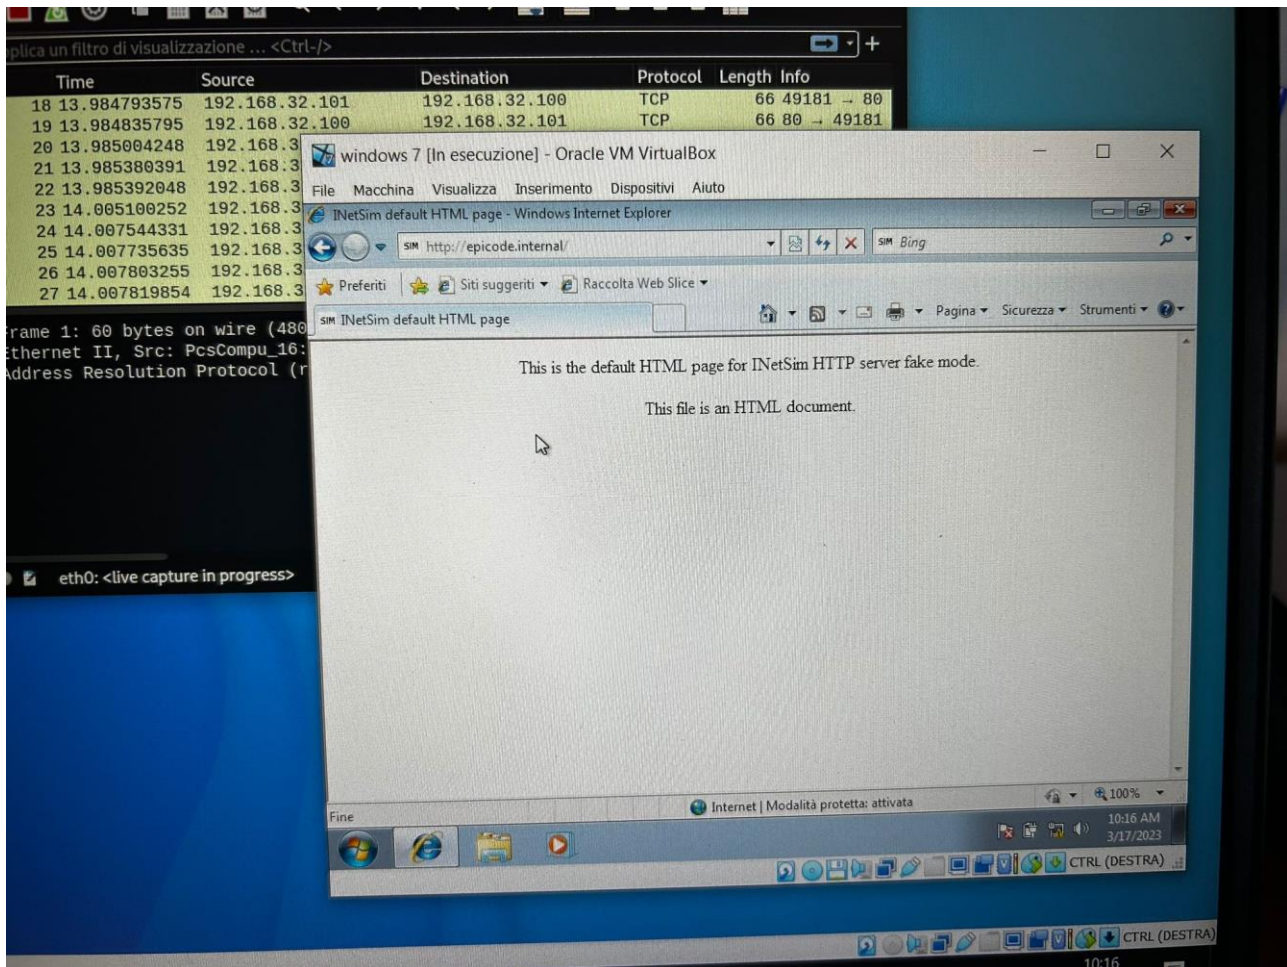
plica un filtro di visualizzazione ... <Ctrl-/>

| Time | Source | Destination | Protocol | Length | Info |
|---|---|---|---|---|---|
| 18 13.984793575 | 192.168.32.101 | 192.168.32.100 | TCP | 66 | 49181 → 80 |
| 19 13.984835795 | 192.168.32.100 | 192.168.32.101 | TCP | 66 | 80 → 49181 |
| 20 13.985004248 | 192.168.3 | | | | |
| 21 13.985380391 | 192.168.3 | | | | |
| 22 13.985392048 | 192.168.3 | | | | |
| 23 14.005100252 | 192.168.3 | | | | |
| 24 14.007544331 | 192.168.3 | | | | |
| 25 14.007735635 | 192.168.3 | | | | |
| 26 14.007803255 | 192.168.3 | | | | |
| 27 14.007819854 | 192.168.3 | | | | |

rame 1: 60 bytes on wire (480
thernet II, Src: PcsCompu_16:
ddress Resolution Protocol (r

eth0: <live capture in progress>

windows 7 [In esecuzione] - Oracle VM VirtualBox
File Macchina Visualizza Inserimento Dispositivi Aiuto
INetSim default HTML page - Windows Internet Explorer
http://epicode.internal/
Bing
Preferiti Siti suggeriti ▾ Raccolta Web Slice ▾
INetSim default HTML page
Pagina ▾ Sicurezza ▾ Strumenti ▾

This is the default HTML page for INetSim HTTP server fake mode.

This file is an HTML document.

Fine
Internet | Modalità protetta: attivata
100%
10:16 AM
3/17/2023
CTRL (DESTRA)
CTRL (DESTRA)
10:16